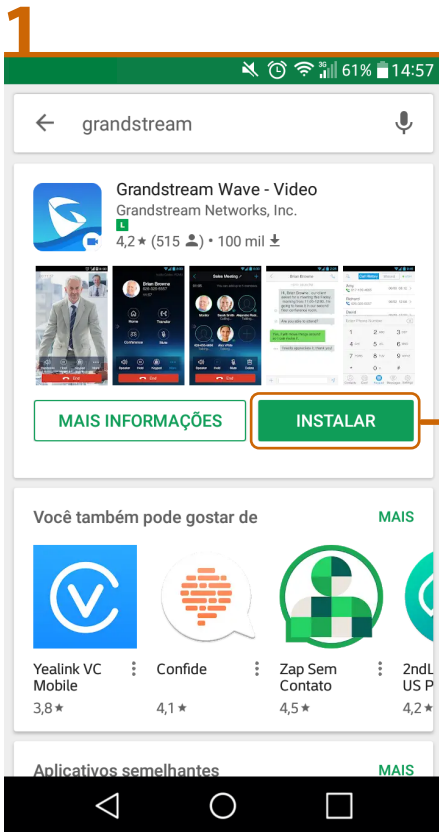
1

61% 14:57

grandstream

Grandstream Wave - Video
Grandstream Networks, Inc.
L
4,2 ★ (515 ) • 100 mil

MAIS INFORMAÇÕES

INSTALAR

Você também pode gostar de

MAIS

Yealink VC Mobile
3,8 ★

Confide
4,1 ★

Zap Sem Contato
4,5 ★

2ndL US P
4,2 ★

Aplicativos semelhantes

MAIS